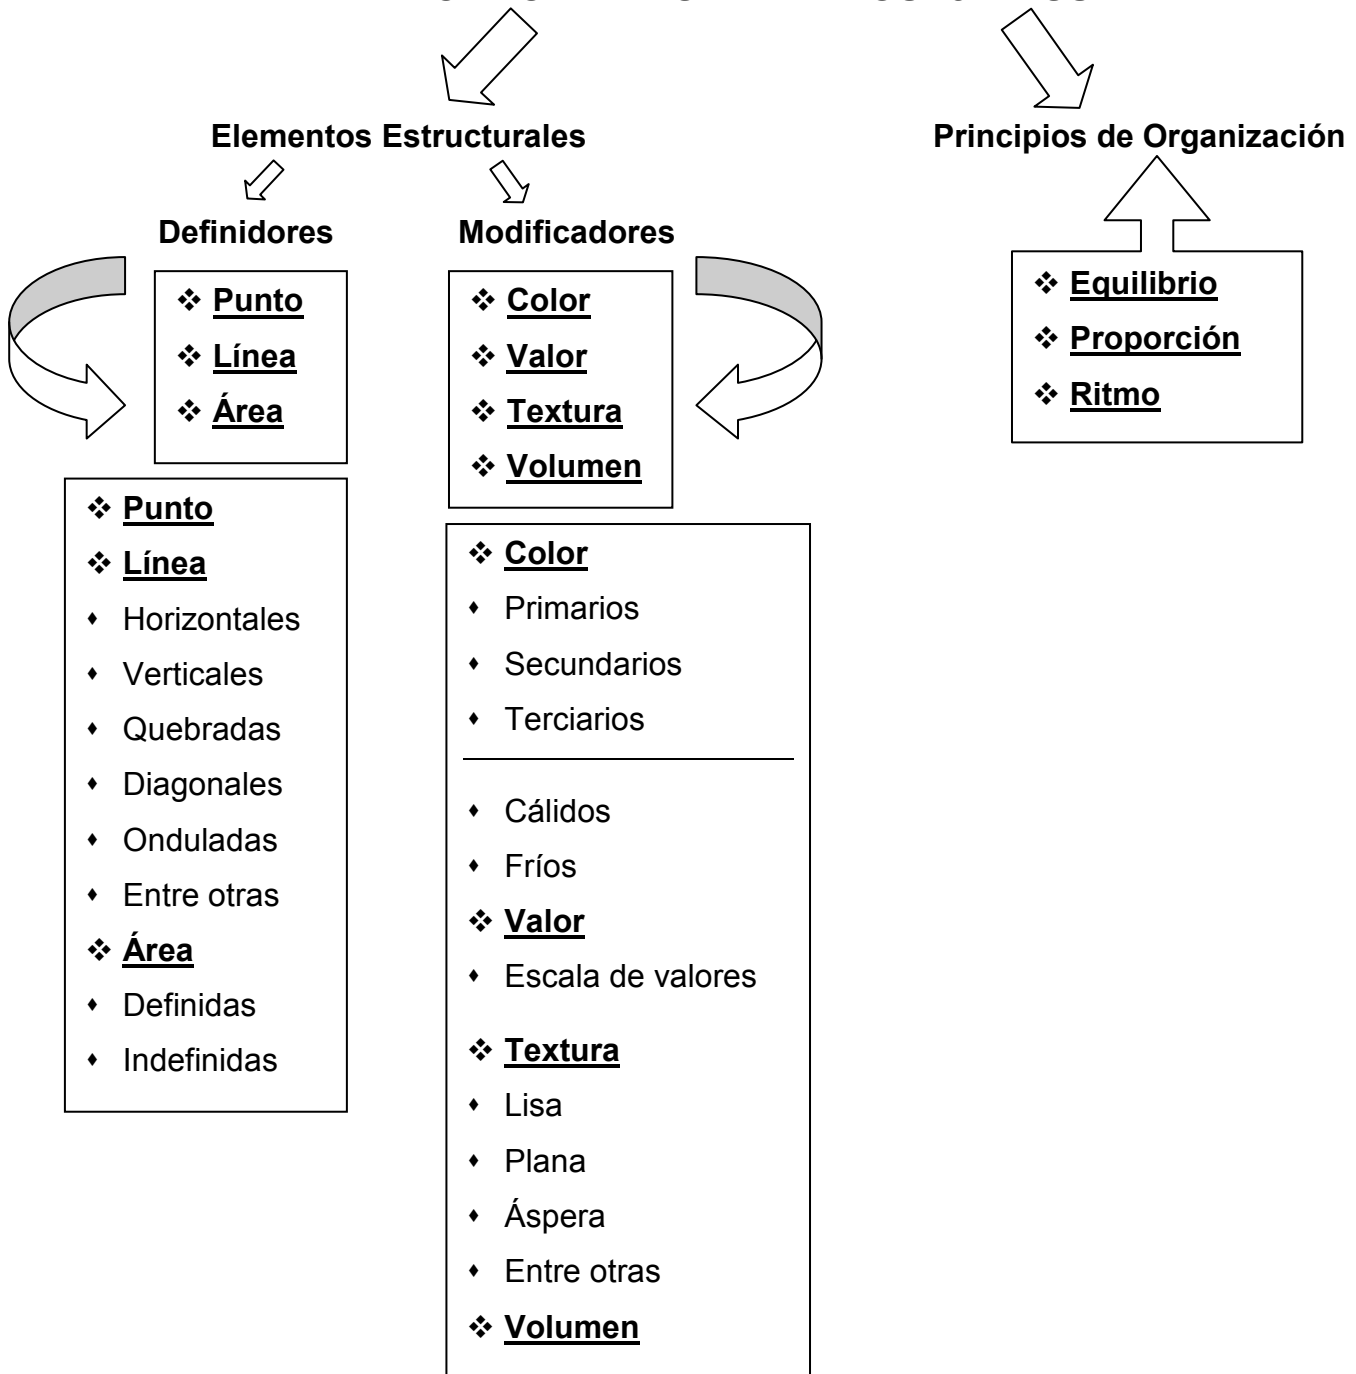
Elementos Estructurales

Principios de Organización

Definidores

Modificadores

❖ Punto
❖ Línea
❖ Área

❖ Color
❖ Valor
❖ Textura
❖ Volumen

❖ Equilibrio
❖ Proporción
❖ Ritmo

❖ Punto
❖ Línea
• Horizontales
• Verticales
• Quebradas
• Diagonales
• Onduladas
• Entre otras
❖ Área
• Definidas
• Indefinidas

❖ Color
• Primarios
• Secundarios
• Terciarios

• Cálidos
• Fríos
❖ Valor
• Escala de valores
❖ Textura
• Lisa
• Plana
• Áspera
• Entre otras
❖ Volumen